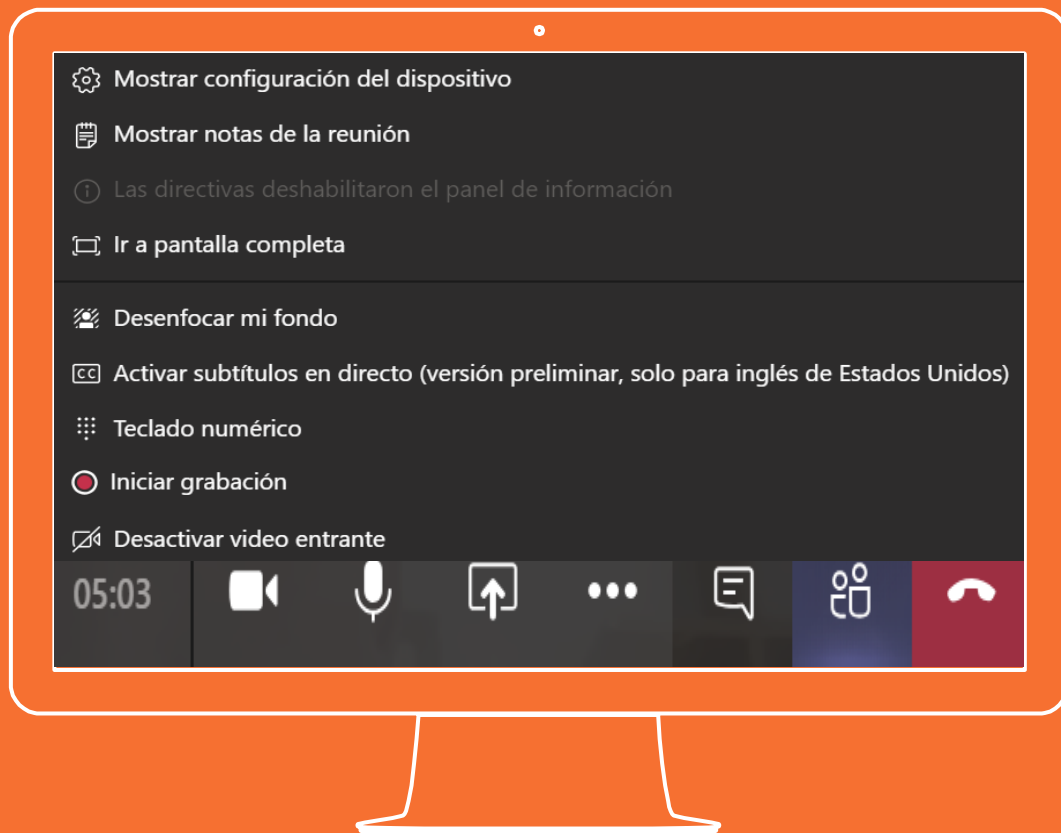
Mostrar configuración del dispositivo

Mostrar notas de la reunión

Las directivas deshabilitaron el panel de información

Ir a pantalla completa

Desenfocar mi fondo

Activar subtítulos en directo (versión preliminar, solo para inglés de Estados Unidos)

Teclado numérico

Iniciar grabación

Desactivar video entrante

05:03